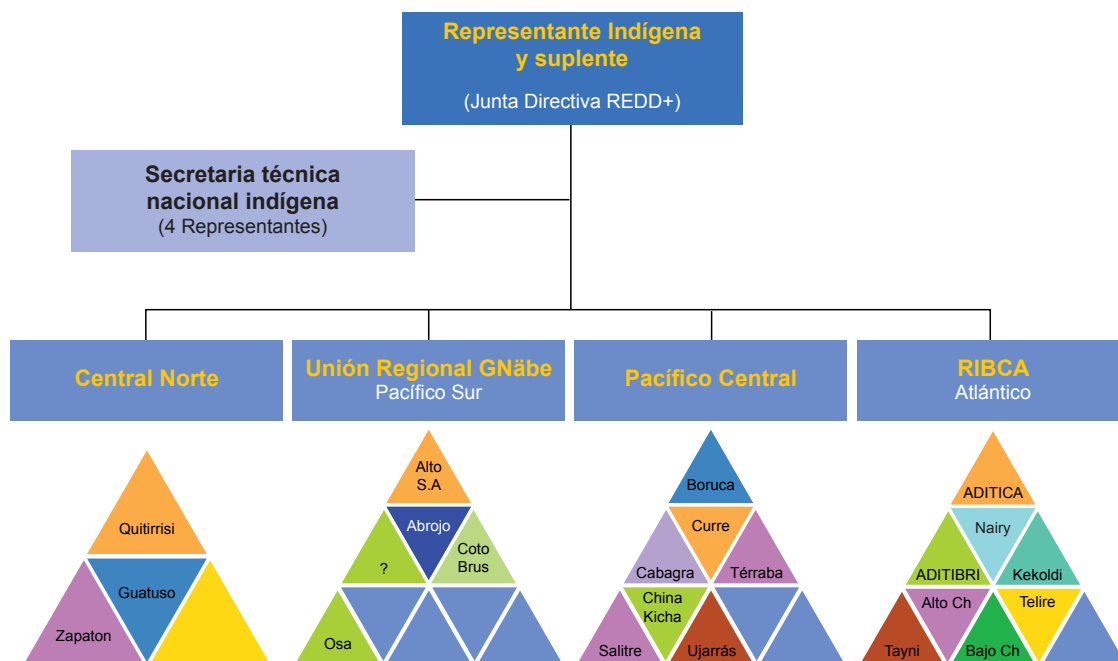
Representante Indígena y suplente
(Junta Directiva REDD+)

Secretaria técnica nacional indígena
(4 Representantes)

Central Norte

Unión Regional GNäbe
Pacífico Sur

Pacífico Central

RIBCA
Atlántico

Quitirrisi
Guatuso
Zapaton

Alto S.A
Abrojo
?
Coto Brus
Osa

Boruca
Curre
Cabagra
Térraba
China Kicha
Salitre
Ujarrás

ADITICA
Nairy
ADITIBRI
Kekoldi
Alto Ch
Telire
Tayni
Bajo Ch